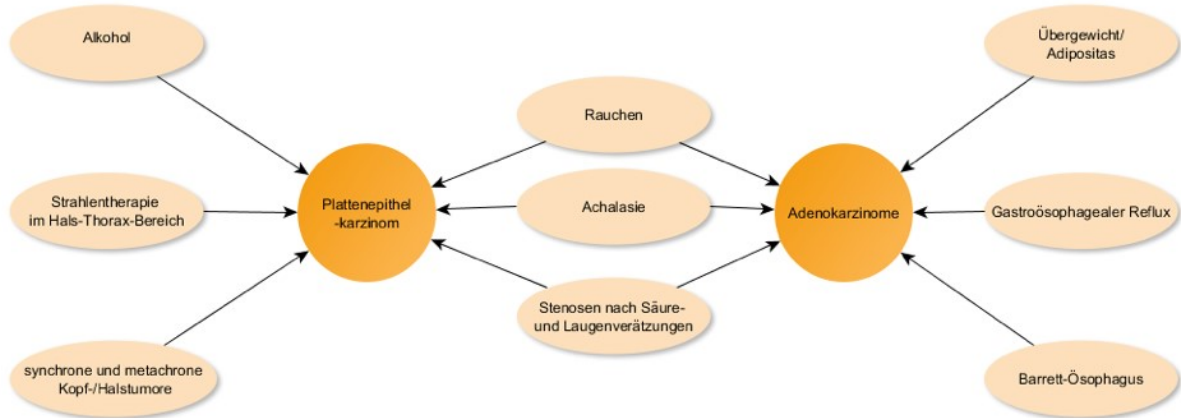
Alkohol

Strahlentherapie im Hals-Thorax-Bereich

synchrone und metachrone Kopf-/Halstumore

Plattenepithel -karzinom

Rauchen

Achalasie

Stenosen nach Säure- und Laugenverätzungen

Adenokarzinome

Übergewicht/ Adipositas

Gastroösophagealer Reflux

Barrett-Ösophagus